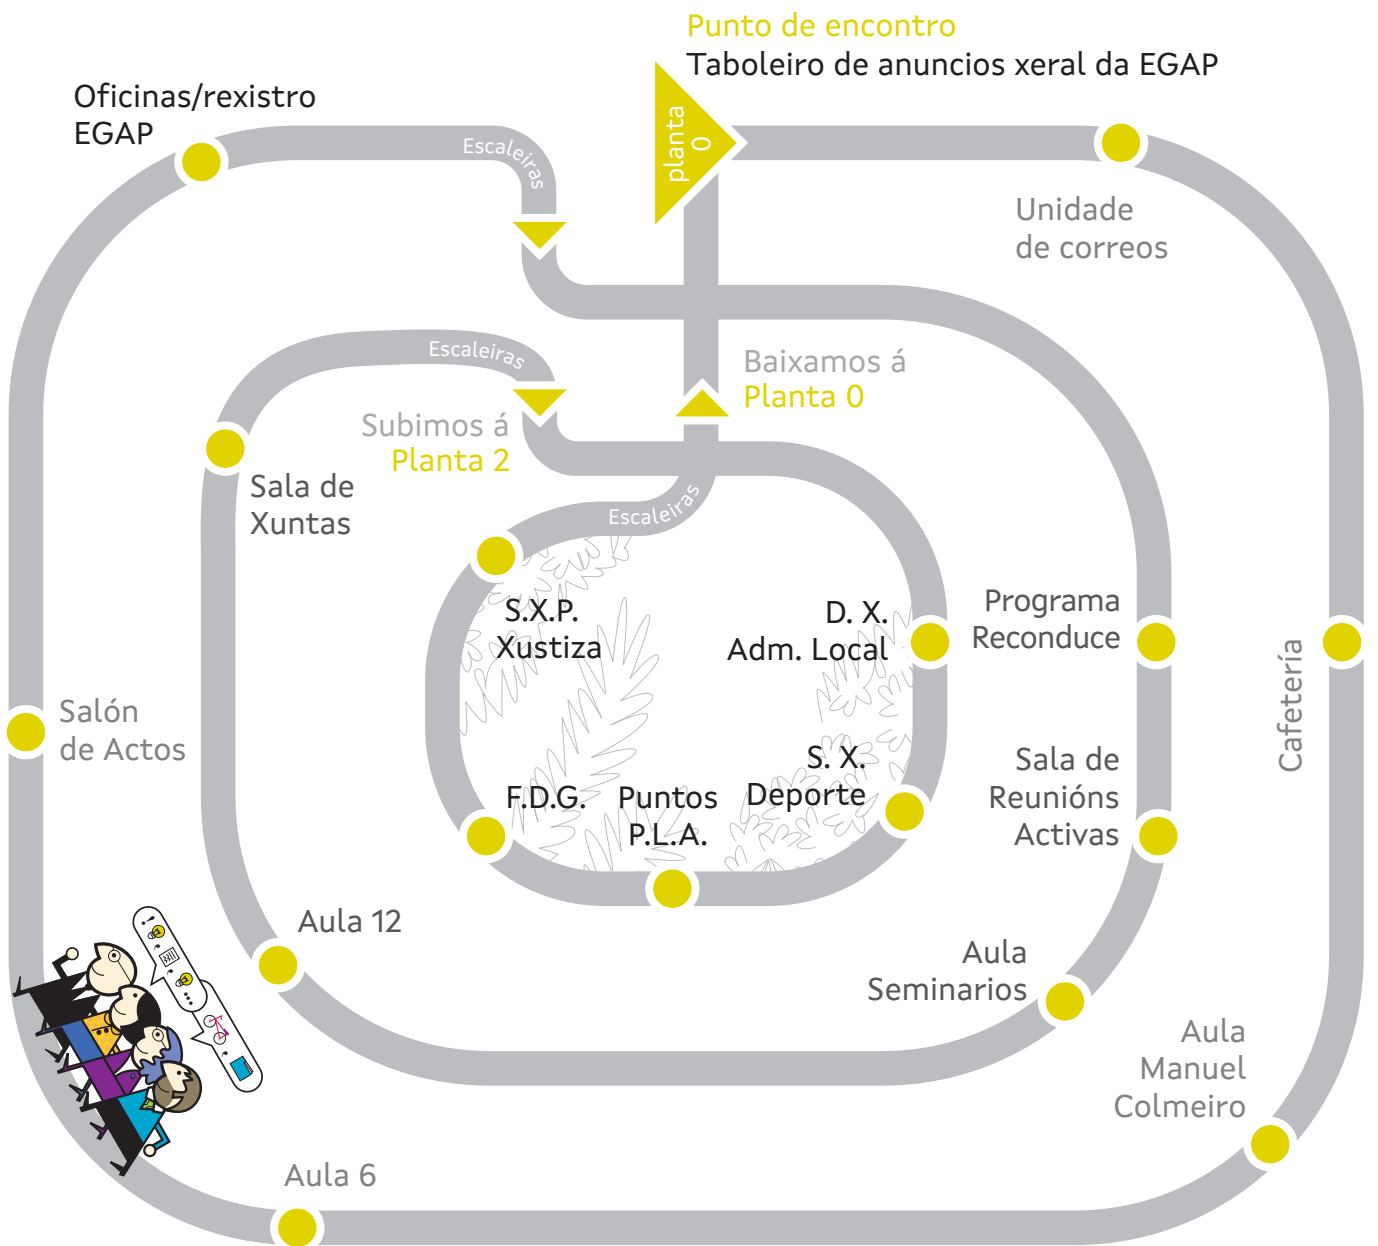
Punto de encontro
Taboleiro de anuncios xeral da EGAP

planta 0

Oficinas/rexistro EGAP

Escaleiras

Unidade de correos

Escaleiras

Baixamos á Planta 0

Subimos á Planta 2

Sala de Xuntas

Escaleiras

S.X.P. Xustiza

D. X. Adm. Local

Programa Reconduce

Cafetería

Salón de Actos

S. X. Deporte

Sala de Reunións Activas

F.D.G.

Puntos P.L.A.

Aula 12

Aula Seminarios

Aula Manuel Colmeiro

Aula 6